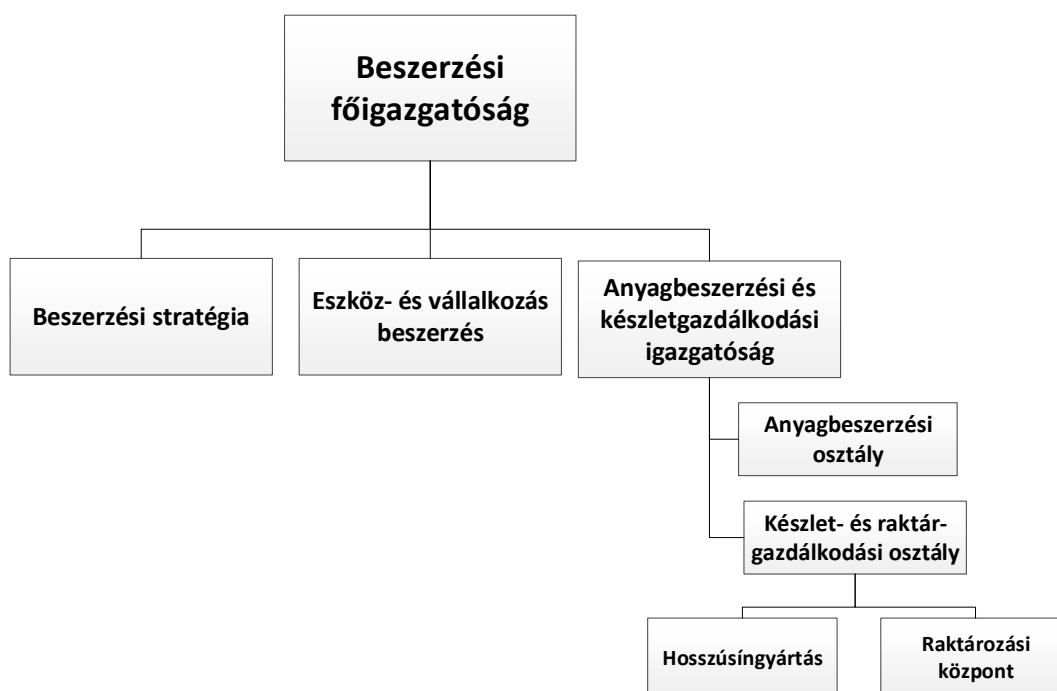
Beszerzési főigazgatóság

Beszerzési stratégia

Eszköz- és vállalkozás beszerzés

Anyagbeszerzési és készletgazdálkodási igazgatóság

Anyagbeszerzési osztály

Készlet- és raktárgazdálkodási osztály

Hosszúsíngyártás

Raktározási központ